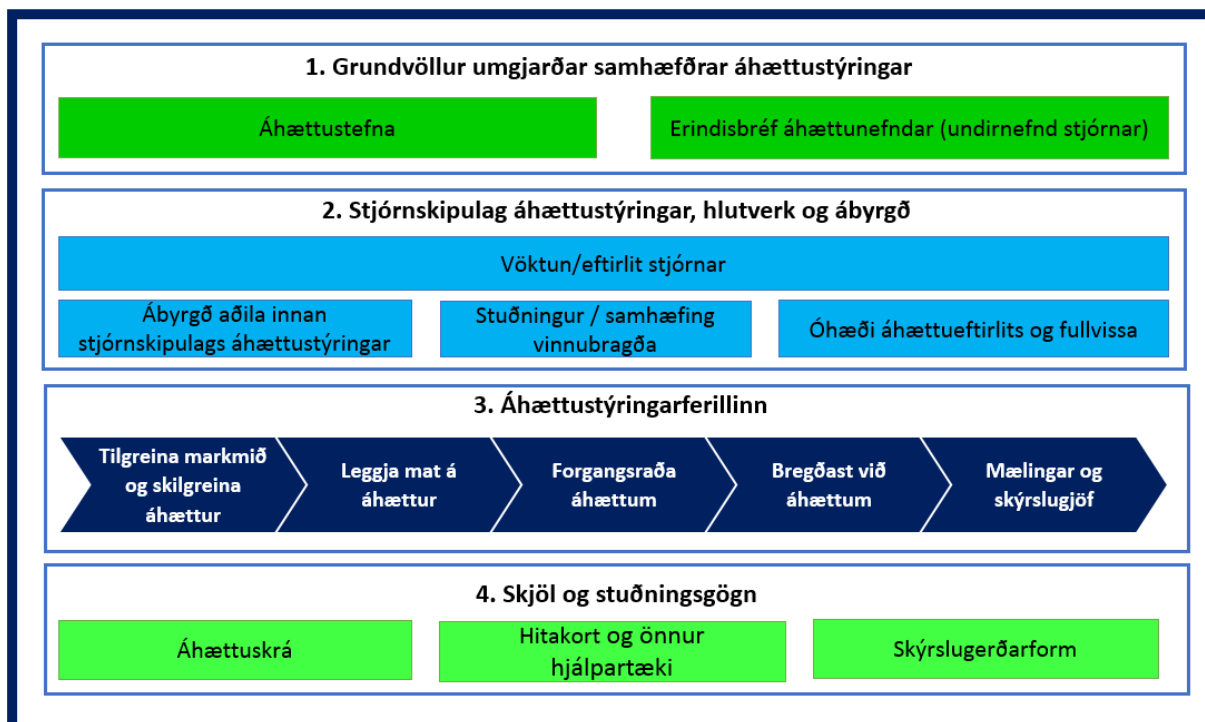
1. Grundvöllur umgjarðar samhæfðrar áhættustýringar

Áhættustefna

Erindisbréf áhættunefndar (undirnefnd stjórnar)

2. Stjórnskipulag áhættustýringar, hlutverk og ábyrgð

Vöktun/eftirlit stjórnar

Ábyrgð aðila innan stjórnskipulags áhættustýringar

Stuðningur / samhæfing vinnubragða

Óhæði áhættueftirlits og fullvissa

3. Áhættustýringarferillinn

Tilgreina markmið og skilgreina áhættur

Leggja mat á áhættur

Forgangsraða áhættum

Bregðast við áhættum

Mælingar og skýrslugjöf

4. Skjöl og stuðningsgögn

Áhættuskrá

Hitakort og önnur hjálpartæki

Skýrslugerðarform